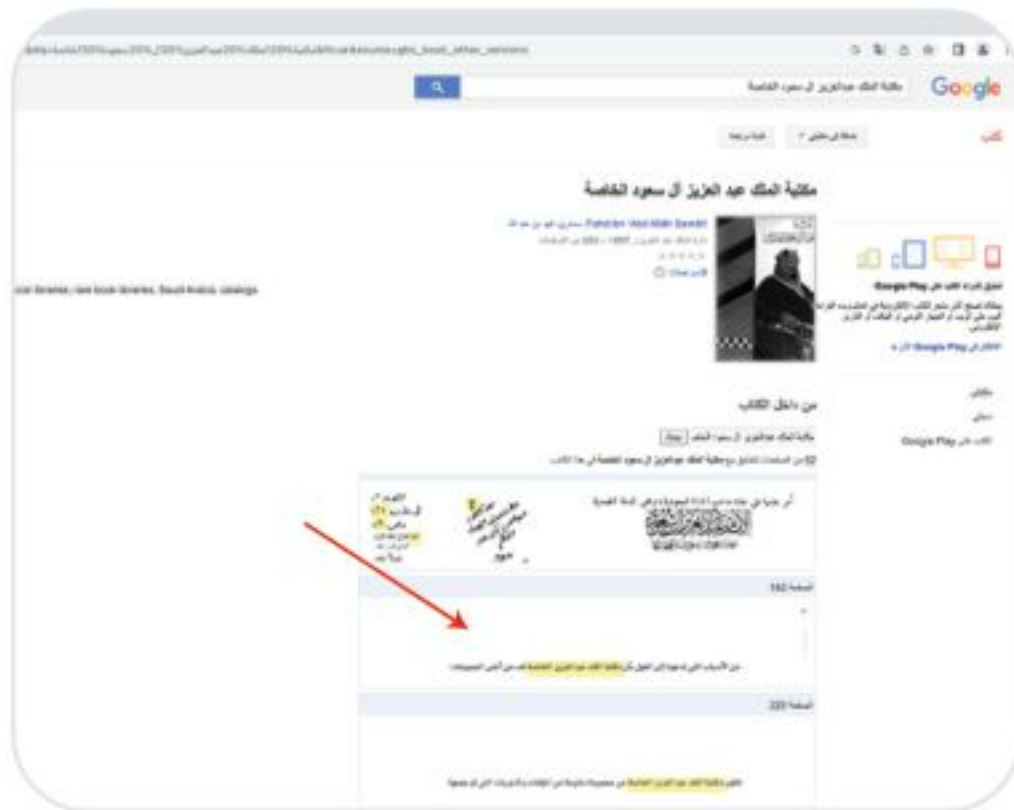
Google

مكتبة الملك عبدالعزيز آل سعود الخاصة

كتب

مكتبة الملك عبد العزيز آل سعود الخاصة

Fahd ibn 'Abd Allah Samari

Google Play

من داخل الكتاب

local libraries, rare book libraries, Saudi Arabia, catalogs

الصفحة 162

الصفحة 223

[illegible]